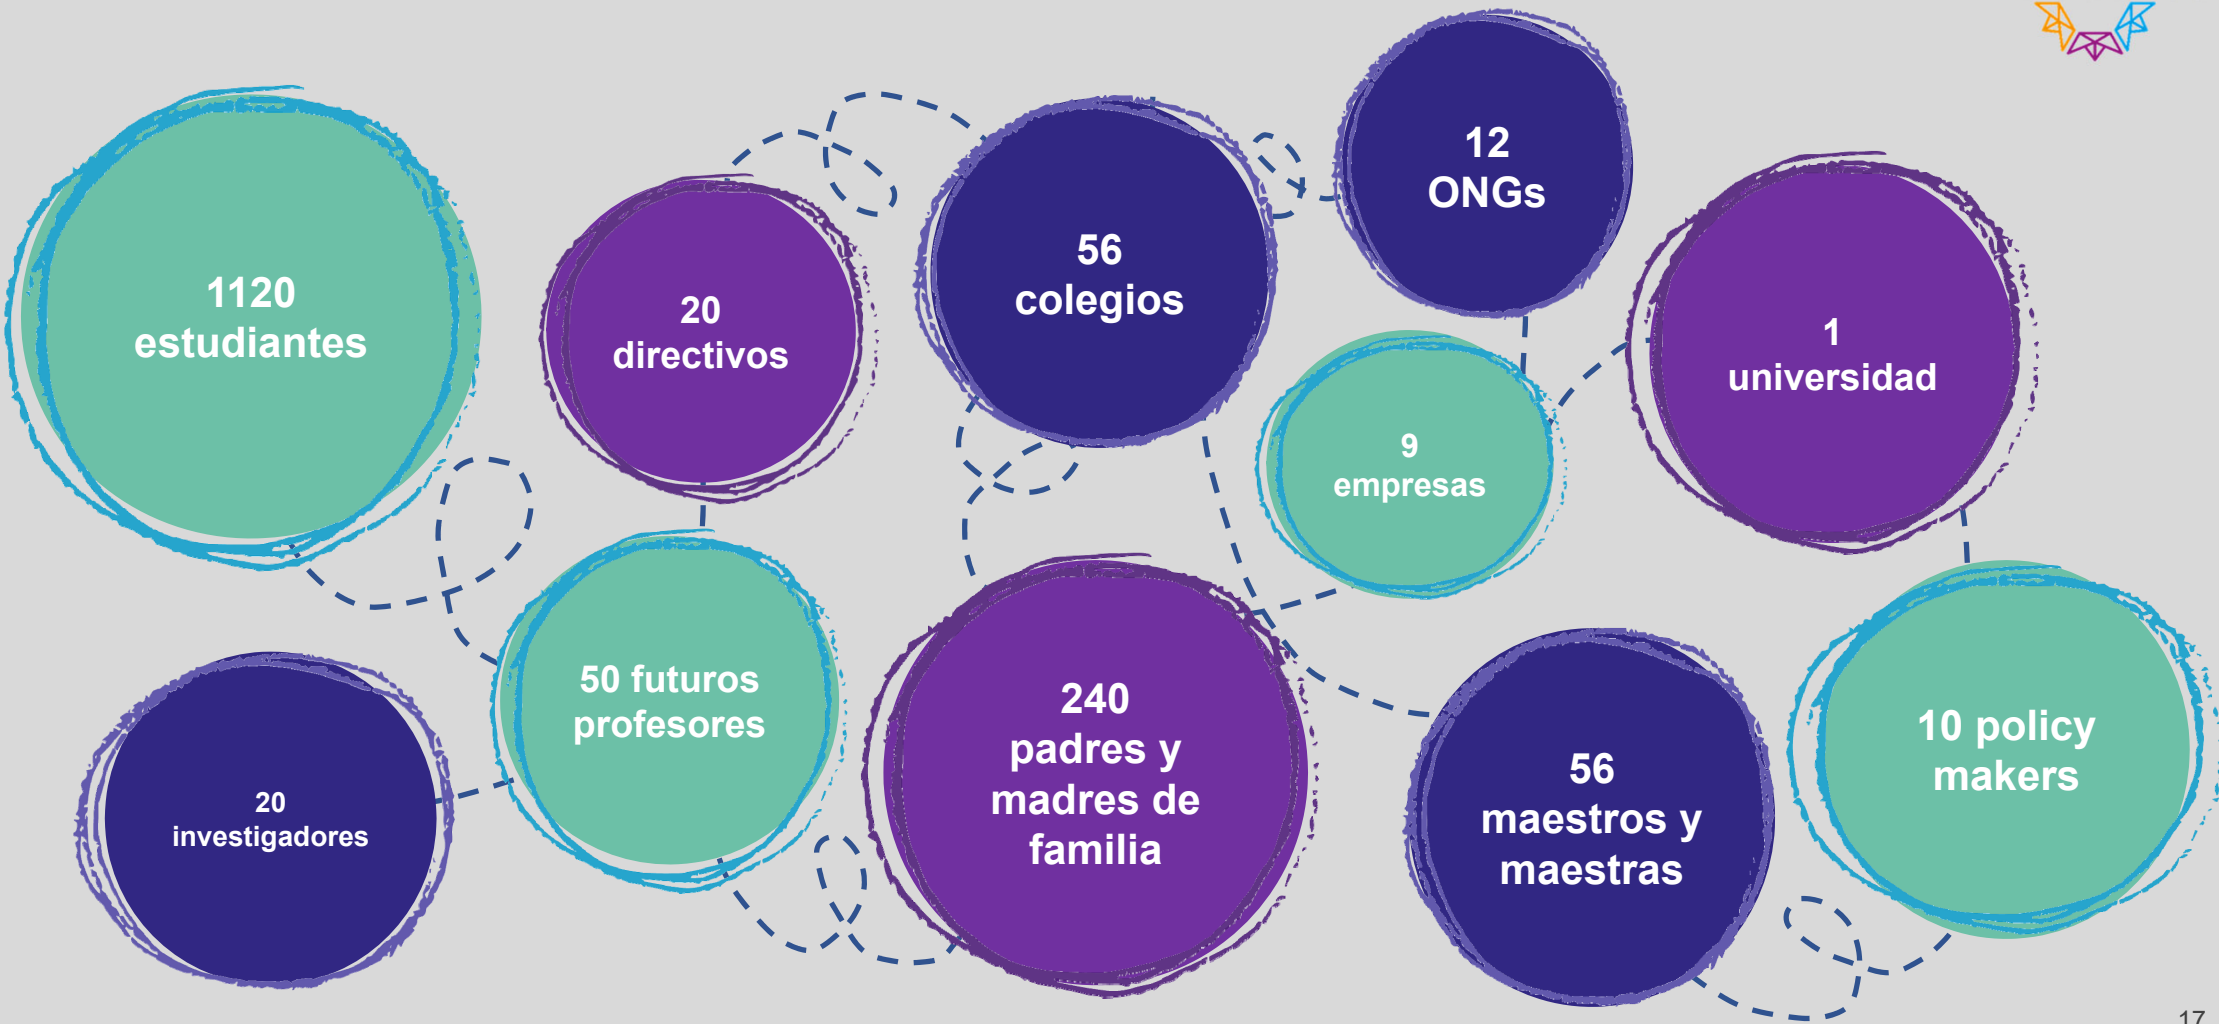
1120
estudiantes

20
directivos

56
colegios

12
ONGs

1
universidad

9
empresas

50 futuros
profesores

20
investigadores

240
padres y
madres de
familia

56
maestros y
maestras

10 policy
makers

17